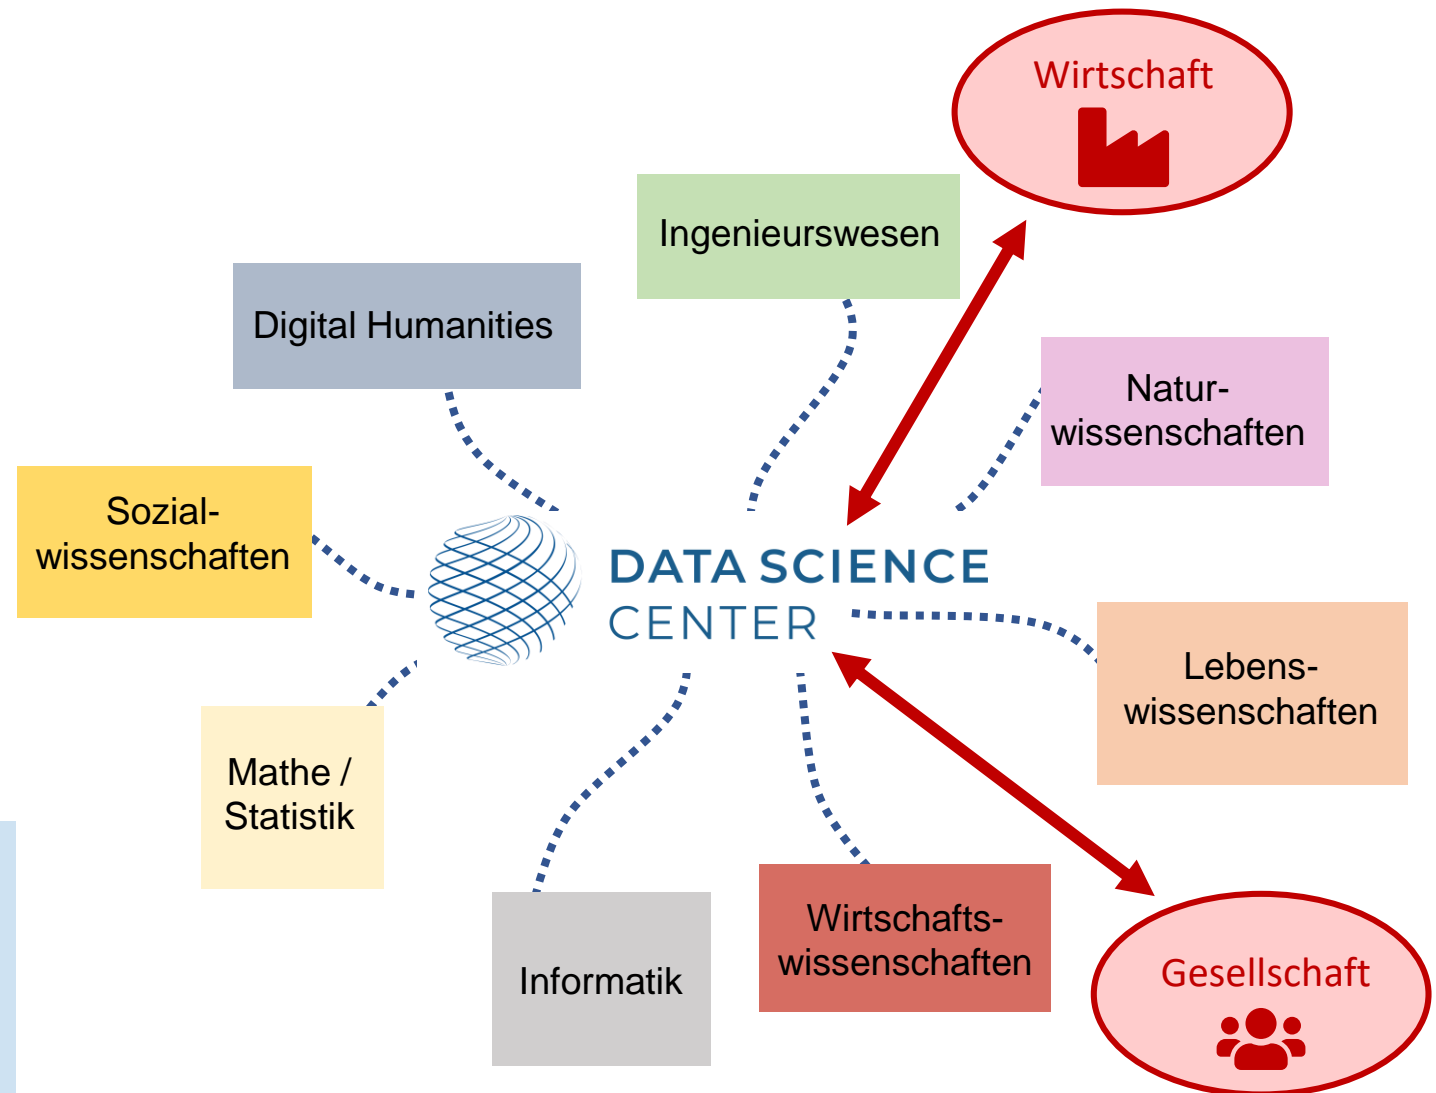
Wirtschaft

Ingenieurswesen

Digital Humanities

Natur-
wissenschaften

Sozial-
wissenschaften

DATA SCIENCE
CENTER

Lebens-
wissenschaften

Mathe /
Statistik

Informatik

Wirtschafts-
wissenschaften

Gesellschaft